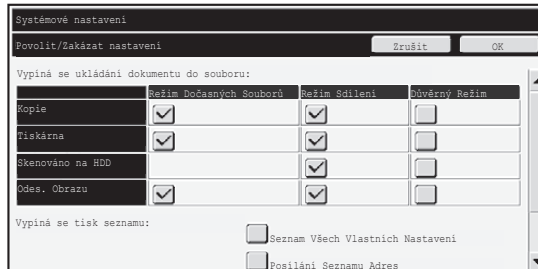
Systémové nastavení

Povolit/Zakázat nastavení

Zrušit

OK

Vypíná se ukládání dokumentu do souboru:

| | Režim Dočasných Souborů | Režim Sdílení | Důvěrný Režim |
|---|---|---|---|
| Kopie | | | |
| Tiskárna | | | |
| Skenováno na HDD | | | |
| Odes. Obrazu | | | |

Vypíná se tisk seznamu:

Seznam Všech Vlastních Nastavení

Posílání Seznamu Adres